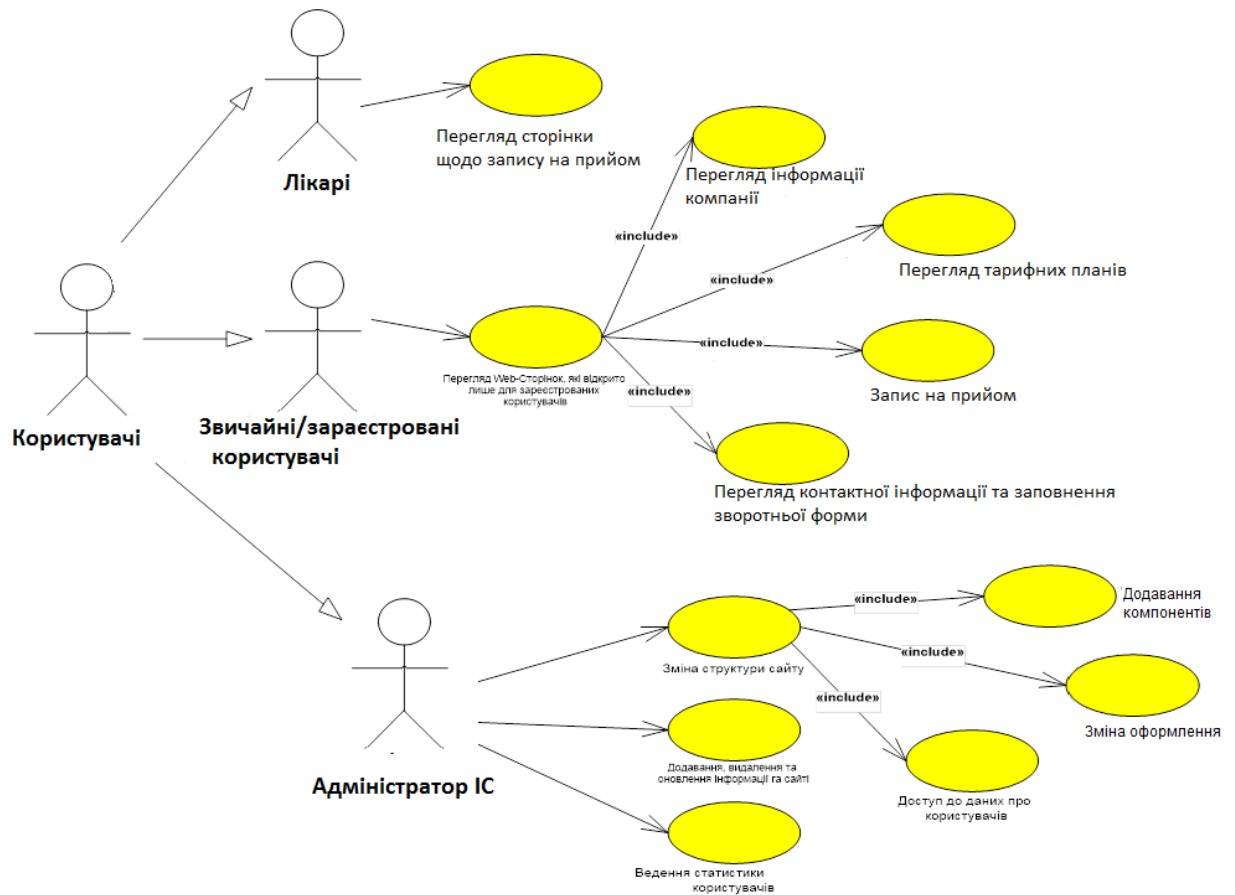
Лікарі

Перегляд сторінки щодо запису на прийом

Перегляд інформації компанії

«include»

«include»

Перегляд тарифних планів

«include»

Запис на прийом

«include»

Перегляд Web-Сторінок, які відкрито лише для зареєстрованих користувачів

Перегляд контактної інформації та заповнення зворотньої форми

Користувачі

Звичайні/зараєстровані користувачі

«include»

Додавання компонентів

Зміна структури сайту

«include»

«include»

Зміна оформлення

Додавання, видалення та оновлення інформації га сайті

Доступ до даних про користувачів

Адміністратор ІС

Ведення статистики користувачів